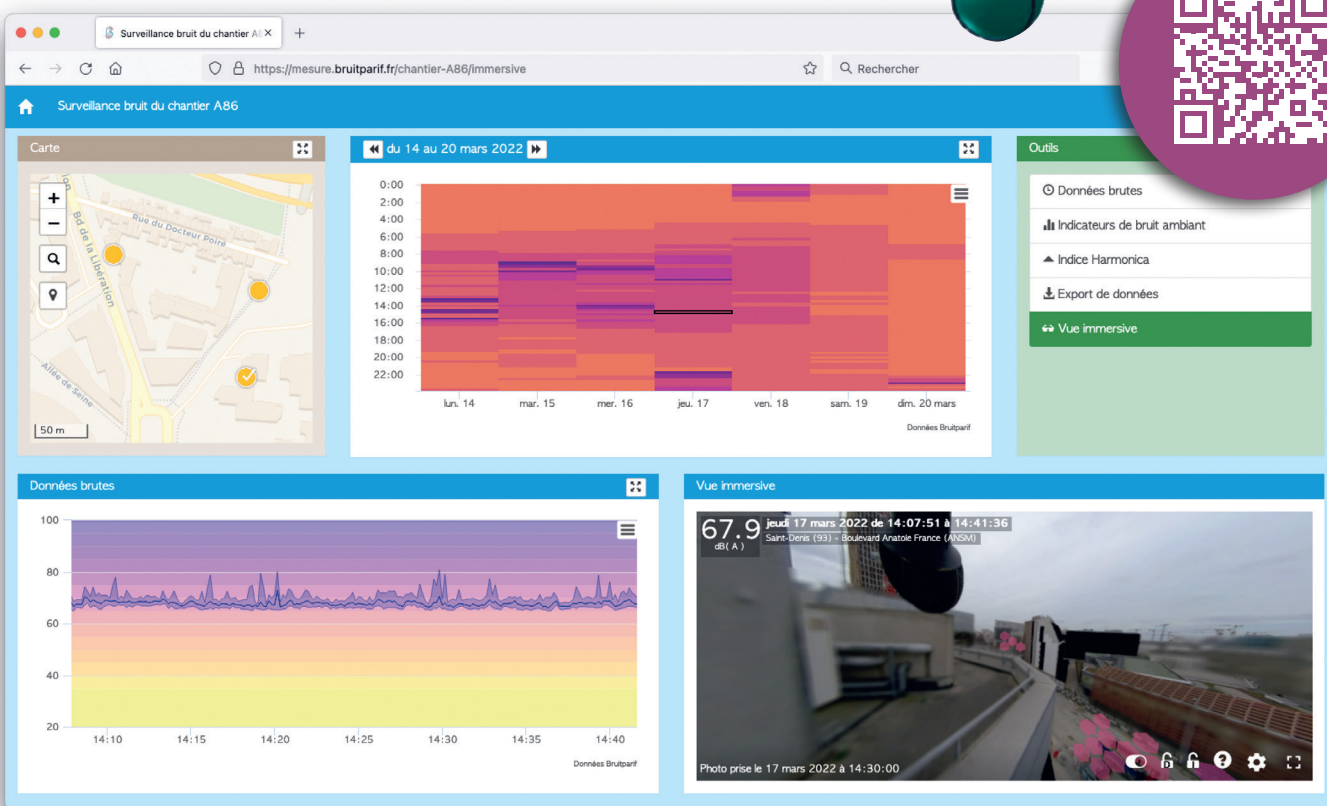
Surveillance bruit du chantier A ×
+
https://mesure.bruitparif.fr/chantier-A86/immersive
Rechercher

Surveillance bruit du chantier A86

Carte
Rue du Docteur Poiré
Bd de la Libération
Allée de Seine
50 m

du 14 au 20 mars 2022
0:00
2:00
4:00
6:00
8:00
10:00
12:00
14:00
16:00
18:00
20:00
22:00
lun. 14
mar. 15
mer. 16
jeu. 17
ven. 18
sam. 19
dim. 20 mars
Données Bruitparif

Outils
Données brutes
Indicateurs de bruit ambiant
Indice Harmonica
Export de données
Vue immersive

Données brutes
100
80
60
40
20
14:10
14:15
14:20
14:25
14:30
14:35
14:40
Données Bruitparif

Vue immersive
67.9 dB(A)
jeudi 17 mars 2022 de 14:07:51 à 14:41:36
Saint-Denis (93) - Boulevard Anatole France (ANSM)
Photo prise le 17 mars 2022 à 14:30:00